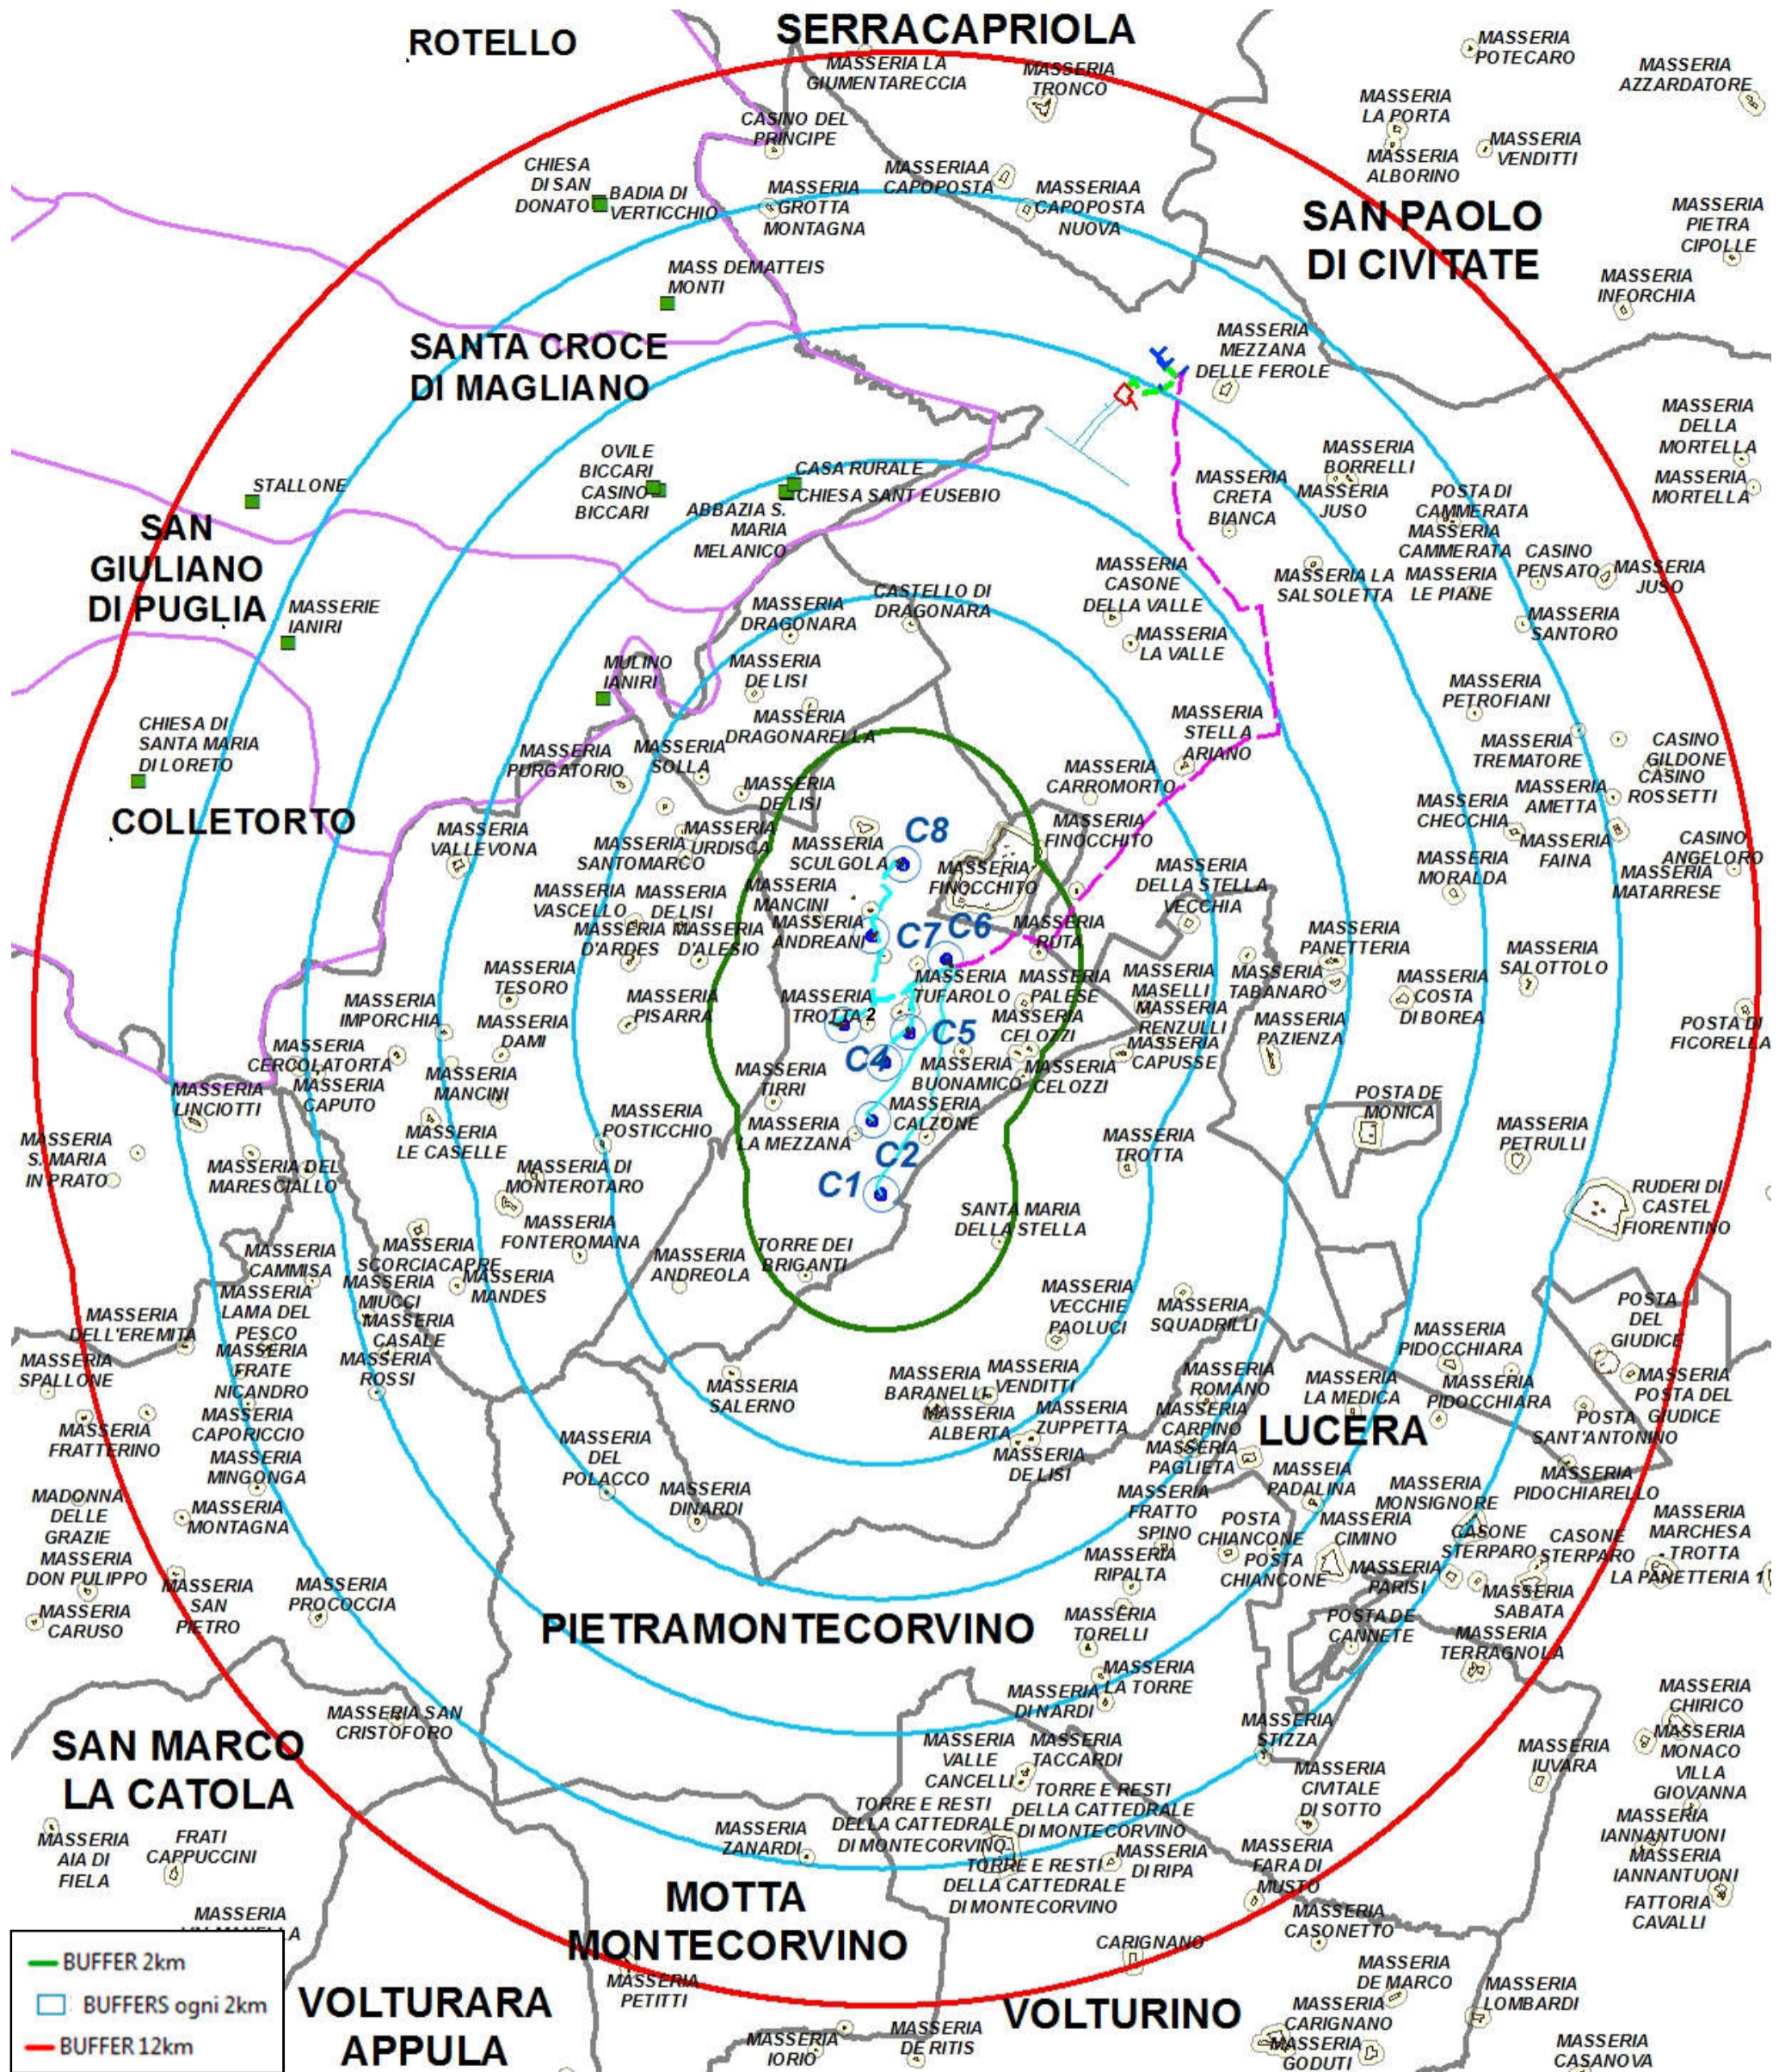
ROTELLO
SERRACAPRIOLA
MASSERIA LA GIUMENTARECCIA
MASSERIA TRONCO
MASSERIA POTECARO
MASSERIA AZZARDATORE
MASSERIA LA PORTA
MASSERIA ALBORINO
MASSERIA VENDITTI
CASINO DEL PRINCIPE
CHIESA DI SAN DONATO
BADIA DI VERTICCHIO
MASSERIA GROTTA MONTAGNA
MASSERIAA CAPOPOSTA
MASSERIAA CAPOPOSTA NUOVA
SAN PAOLO DI CIVITATE
MASSERIA PIETRA CIPOLLE
MASSERIA INFORCHIA
MASS DEMATTEIS MONTI
SANTA CROCE DI MAGLIANO
MASSERIA MEZZANA DELLE FEROLE
MASSERIA DELLA MORTELLA
MASSERIA MORTELLA
OVILE BICCARI
CASINO BICCARI
CASA RURALE
CHIESA SANT EUSEBIO
STALLONE
MASSERIA BORRELLI
MASSERIA CRETA BIANCA
MASSERIA JUSO
POSTA DI CAMMERATA
MASSERIA CAMMERATA
CASINO PENSATO
MASSERIA JUSO
SAN GIULIANO DI PUGLIA
ABBAZIA S. MARIA MELANICO
MASSERIA CASONE DELLA VALLE
MASSERIA LA SALSOLETTA
MASSERIA LE PIANE
MASSERIA SANTORO
MASSERIE IANIRI
MASSERIA DRAGONARA
CASTELLO DI DRAGONARA
MASSERIA LA VALLE
MULINO IANIRI
MASSERIA DE LISI
MASSERIA PETROFIANI
CHIESA DI SANTA MARIA DI LORETO
MASSERIA DRAGONARELLA
MASSERIA STELLA ARIANO
MASSERIA TREMATORE
CASINO GILDONE
CASINO ROSSETTI
MASSERIA PURGATORIO
MASSERIA SOLLA
MASSERIA DE LISI
MASSERIA CARROMORTO
MASSERIA CHECCHIA
MASSERIA AMETTA
COLLETORTO
C8
MASSERIA FINOCCHITO
MASSERIA FAINA
CASINO ANGELORO
MASSERIA VALLEVONA
MASSERIA SANTOMARCO
MASSERIA URDISCA
MASSERIA SCULGOLA
MASSERIA FINOCCHITO
MASSERIA MORALDA
MASSERIA MATARRESE
MASSERIA DELLA STELLA VECCHIA
MASSERIA VASCELLO
MASSERIA DE LISI
MASSERIA MANCINI
MASSERIA ANDREANI
C7
C6
MASSERIA RUTA
MASSERIA PANETTERIA
MASSERIA D'ARDES
MASSERIA D'ALESIO
MASSERIA SALOTTOLO
MASSERIA TESORO
MASSERIA TUFAROLO
MASSERIA PALESE
MASSERIA MASELLI
MASSERIA TABANARO
MASSERIA COSTA DI BOREA
MASSERIA IMPORCHIA
MASSERIA PISARRA
MASSERIA TROTTA
2
MASSERIA RENZULLI
MASSERIA PAZIENZA
POSTA DI FICORELLA
MASSERIA DAMI
C5
MASSERIA CELOZZI
MASSERIA CAPUSSE
MASSERIA CERCOLATORTA
C4
MASSERIA CAPUTO
MASSERIA MANCINI
MASSERIA TIRRI
MASSERIA BUONAMICO
MASSERIA CELOZZI
MASSERIA LINCIOTTI
POSTA DE MONICA
MASSERIA POSTICCHIO
MASSERIA LA MEZZANA
MASSERIA CALZONE
MASSERIA TROTTA
MASSERIA PETRULLI
MASSERIA S.MARIA IN PRATO
MASSERIA LE CASELLE
C2
MASSERIA DEL MARESCIALLO
MASSERIA DI MONTEROTARO
C1
RUDERI DI CASTEL FIORENTINO
SANTA MARIA DELLA STELLA
MASSERIA FONTEROMANA
MASSERIA SCORCIACAPRE
MASSERIA CAMMISA
TORRE DEI BRIGANTI
MASSERIA ANDREOLA
MASSERIA MIUCCI
MASSERIA MANDES
MASSERIA LAMA DEL PESCO
MASSERIA CASALE
MASSERIA VECCHIE PAOLUCI
MASSERIA SQUADRILLI
POSTA DEL GIUDICE
MASSERIA DELL'EREMITA
MASSERIA PIDOCCHIARA
MASSERIA SPALLONE
MASSERIA FRATE NICANDRO
MASSERIA ROSSI
MASSERIA SALERNO
MASSERIA BARANELLI
MASSERIA VENDITTI
MASSERIA ROMANO
MASSERIA LA MEDICA
MASSERIA PIDOCCHIARA
MASSERIA POSTA DEL GIUDICE
MASSERIA FRATTERINO
MASSERIA CAPORICCIO
MASSERIA ALBERTA
MASSERIA ZUPPETTA
MASSERIA CARPINO
LUCERA
POSTA SANT'ANTONINO
MASSERIA MINGONGA
MASSERIA DEL POLACCO
MASSERIA DE LISI
MASSERIA PAGLIETA
MASSERIA PADALINA
MASSERIA PIDOCHIARELLO
MADONNA DELLE GRAZIE
MASSERIA MONTAGNA
MASSERIA DINARDI
MASSERIA FRATTO
MASSERIA MONSIGNORE
MASSERIA MARCHESA
MASSERIA DON PULIPPO
SPINO
POSTA CHIANCONE
MASSERIA CIMINO
CASONE STERPARO
CASONE STERPARO
TROTTA
MASSERIA RIPALTA
POSTA CHIANCONE
MASSERIA PARISI
LA PANETTERIA 1
MASSERIA SAN PIETRO
MASSERIA PROCOCCIA
MASSERIA SABATA
MASSERIA CARUSO
PIETRAMONTECORVINO
MASSERIA TORELLI
POSTA DE CANNETE
MASSERIA TERRAGNOLA
MASSERIA DI NARDI
MASSERIA LA TORRE
MASSERIA CHIRICO
MASSERIA SAN CRISTOFORO
MASSERIA STIZZA
MASSERIA MONACO
SAN MARCO LA CATOLA
MASSERIA VALLE CANCELLI
MASSERIA TACCARDI
MASSERIA IUVARA
VILLA GIOVANNA
MASSERIA CIVITALE DI SOTTO
TORRE E RESTI DELLA CATTEDRALE DI MONTECORVINO
TORRE E RESTI DELLA CATTEDRALE DI MONTECORVINO
MASSERIA IANNANTUONI
MASSERIA IANNANTUONI
MASSERIA AIA DI FIELA
FRATI CAPPUCCINI
MASSERIA ZANARDI
TORRE E RESTI DELLA CATTEDRALE DI MONTECORVINO
MASSERIA DI RIPA
MASSERIA FARA DI MUSTO
FATTORIA CAVALLI
MOTTA MONTECORVINO
MASSERIA CASONETTO
MASSERIA
CARIGNANO
MASSERIA DE MARCO
MASSERIA LOMBARDI
BUFFER 2km
BUFFERS ogni 2km
BUFFER 12km
VOLTURARA APPULA
MASSERIA PETITTI
VOLTURINO
MASSERIA CARIGNANO
MASSERIA IORIO
MASSERIA DE RITIS
MASSERIA GODUTI
MASSERIA CASANOVA